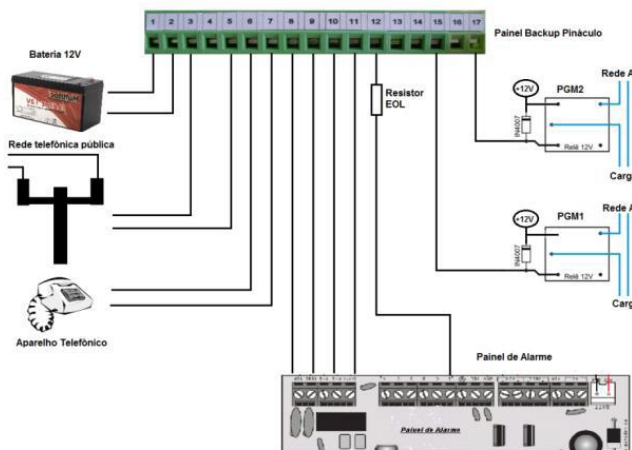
1 2 3 4 5 6 7 8 9 10 11 12 13 14 15 16 17

Painel Backup Pináculo

Bateria 12V

Rede telefônica pública

Resistor EOL

+12V

PGM2

Rede A

IN4007

Relé 12V

Carg

+12V

PGM1

Rede A

IN4007

Relé 12V

Carg

Aparelho Telefônico

Painel de Alarme

Painel de Alarme